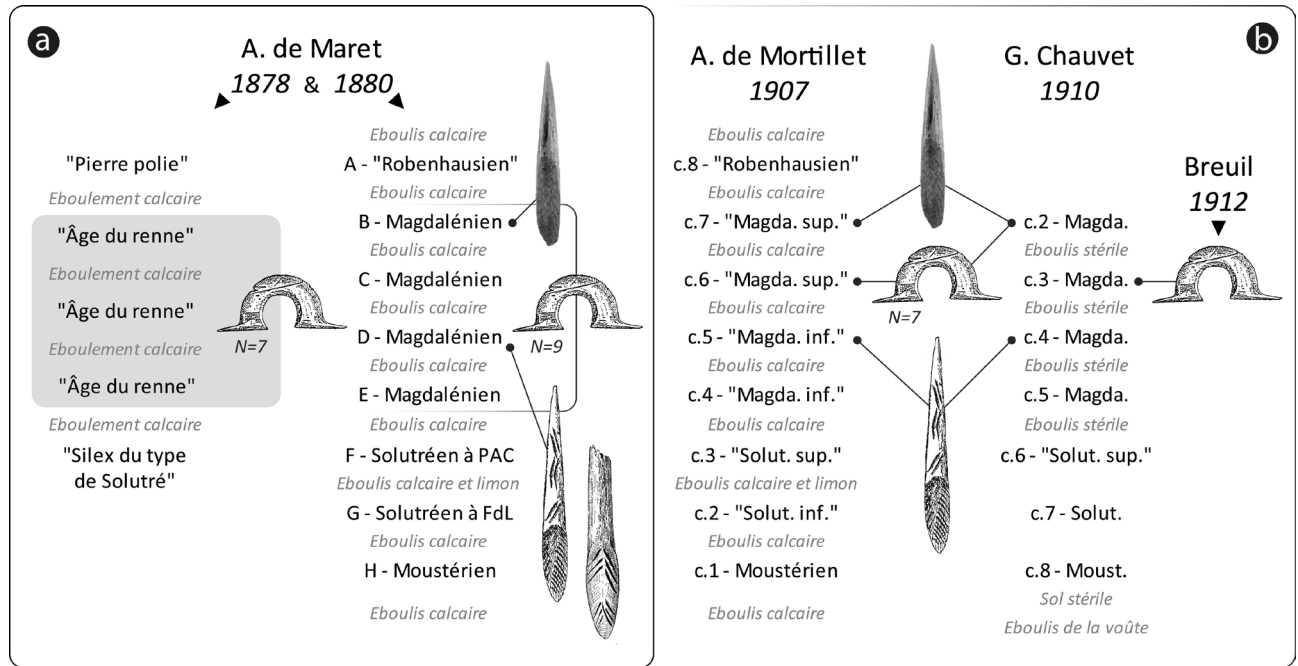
a

A. de Maret
*1878* & *1880*

"Pierre polie"
Eboulement calcaire
"Âge du renne"
Eboulement calcaire
"Âge du renne"
Eboulement calcaire
"Âge du renne"
Eboulement calcaire
"Silex du type de Solutré"

N=7

Eboulis calcaire
A - "Robenhausien"
Eboulis calcaire
B - Magdalénien
Eboulis calcaire
C - Magdalénien
Eboulis calcaire
D - Magdalénien
Eboulis calcaire
E - Magdalénien
Eboulis calcaire
F - Solutréen à PAC
Eboulis calcaire et limon
G - Solutréen à FdL
Eboulis calcaire
H - Moustérien
Eboulis calcaire

N=9

b

A. de Mortillet
*1907*

Eboulis calcaire
c.8 - "Robenhausien"
Eboulis calcaire
c.7 - "Magda. sup."
Eboulis calcaire
c.6 - "Magda. sup."
Eboulis calcaire
c.5 - "Magda. inf."
Eboulis calcaire
c.4 - "Magda. inf."
Eboulis calcaire
c.3 - "Solut. sup."
Eboulis calcaire et limon
c.2 - "Solut. inf."
Eboulis calcaire
c.1 - Moustérien
Eboulis calcaire

N=7

G. Chauvet
*1910*

c.2 - Magda.
Eboulis stérile
c.3 - Magda.
Eboulis stérile
c.4 - Magda.
Eboulis stérile
c.5 - Magda.
Eboulis stérile
c.6 - "Solut. sup."
c.7 - Solut.
c.8 - Moust.
Sol stérile
Eboulis de la voûte

Breuil
*1912*